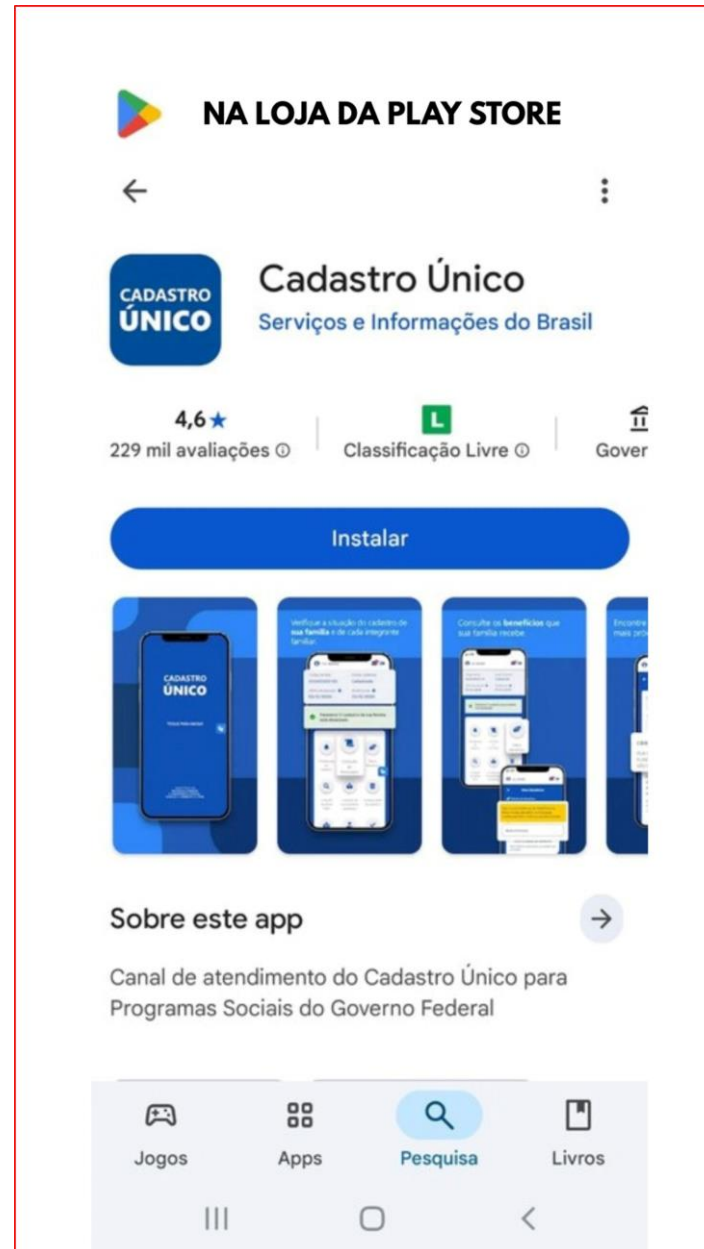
NA LOJA DA PLAY STORE

Cadastro Único
Serviços e Informações do Brasil

CADASTRO ÚNICO

4,6★
229 mil avaliações ⓘ

L
Classificação Livre ⓘ

Gover

Instalar

CADASTRO ÚNICO

Verifique a situação do cadastro de sua família e de cada integrante familiar.

Consulte os benefícios que sua família recebe

Encontre mais pró

Sobre este app

Canal de atendimento do Cadastro Único para Programas Sociais do Governo Federal

Jogos
Apps
Pesquisa
Livros